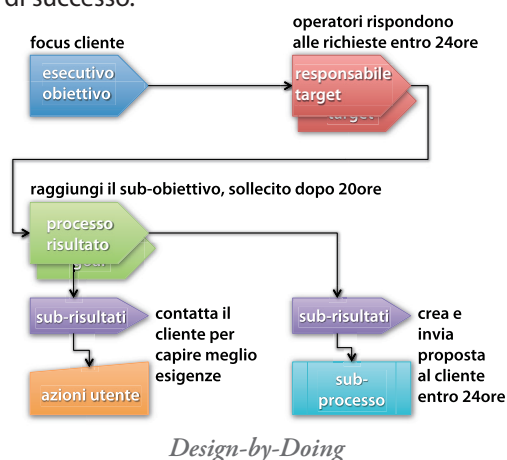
di successo.

focus cliente

esecutivo obiettivo

operatori rispondono alle richieste entro 24ore

responsabile target

target

raggiungi il sub-obiettivo, sollecito dopo 20ore

processo risultato

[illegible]

sub-risultati

contatta il cliente per capire meglio esigenze

azioni utente

sub-risultati

crea e invia proposta al cliente entro 24ore

sub-processo

Design-by-Doing